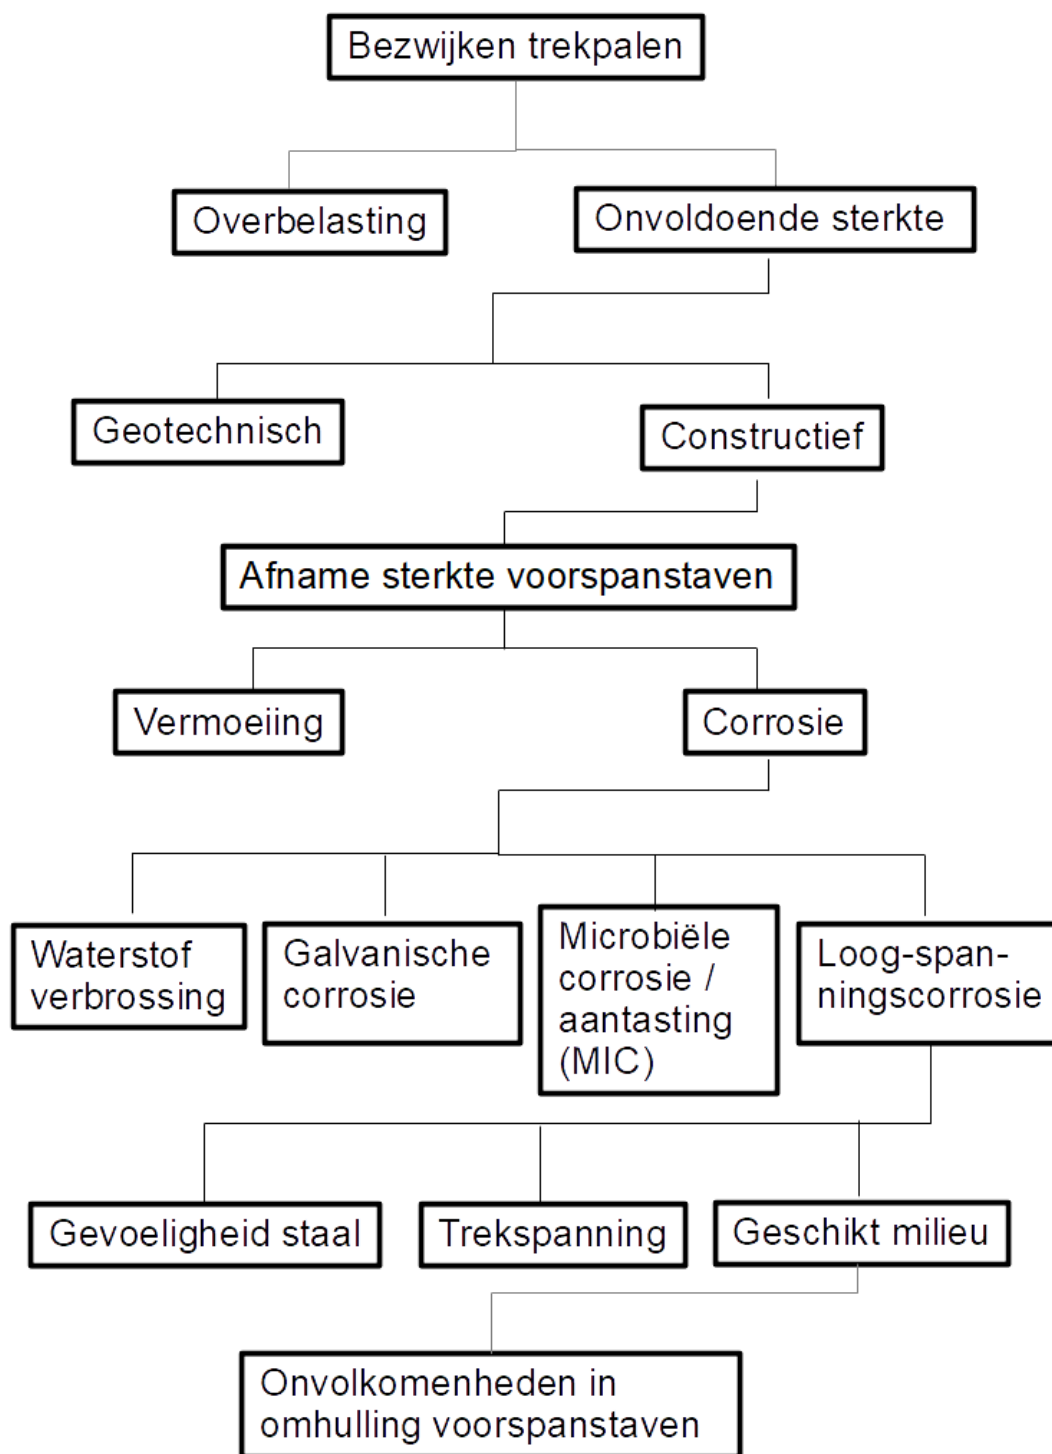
Bezwijken trekpalen

Overbelasting

Onvoldoende sterkte

Geotechnisch

Constructief

Afname sterkte voorspanstaven

Vermoeiing

Corrosie

Waterstof verbrossing

Galvanische corrosie

Microbiële corrosie / aantasting (MIC)

Loog-spanningscorrosie

Gevoeligheid staal

Trekspanning

Geschikt milieu

Onvolkomenheden in omhulling voorspanstaven